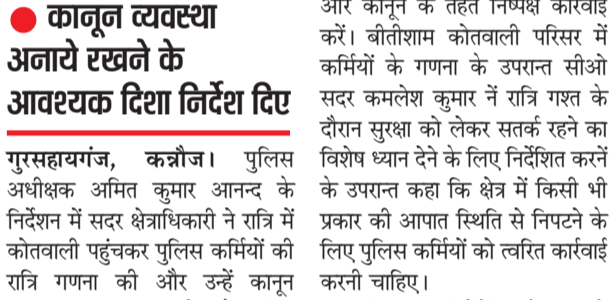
कानून व्यवस्था अनाये रखने के आवश्यक दिशा निर्देश दिए

गुरसहायगंज, कन्नौज। पुलिस अधीक्षक अमित कुमार आनन्द के निर्देशन में सदर क्षेत्राधिकारी ने रात्रि में कोतवाली पहुंचकर पुलिस कर्मियों की रात्रि गणना की और उन्हें कानून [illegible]

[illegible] और कानून के तहत निष्पक्ष कार्रवाई करें। बीतीशाम कोतवाली परिसर में कर्मियों के गणना के उपरान्त सीओ सदर कमलेश कुमार नें रात्रि गश्त के दौरान सुरक्षा को लेकर सतर्क रहने का विशेष ध्यान देने के लिए निर्देशित करनें के उपरान्त कहा कि क्षेत्र में किसी भी प्रकार की आपात स्थिति से निपटने के लिए पुलिस कर्मियों को त्वरित कार्रवाई करनी चाहिए।